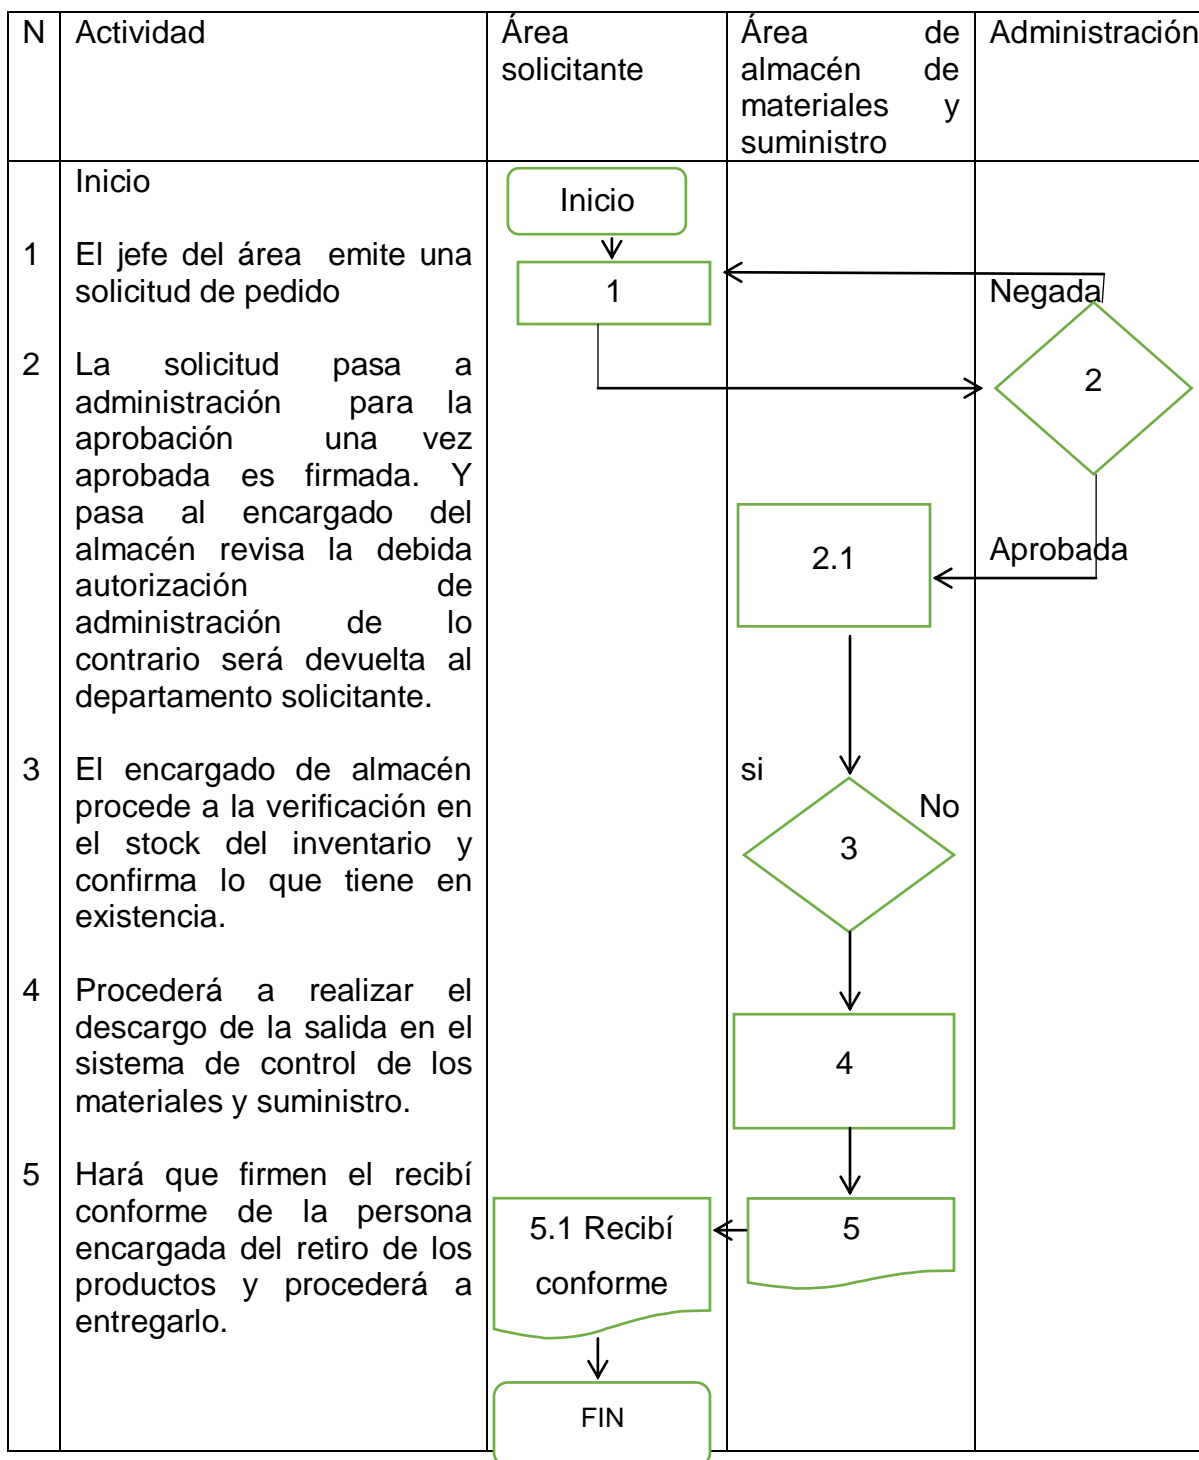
| N | Actividad | Área solicitante | Área de almacén de materiales y suministro | Administración |
|---|---|---|---|---|
| | Inicio | Inicio | | |
| 1 | El jefe del área emite una solicitud de pedido | 1 | | Negada |
| 2 | La solicitud pasa a administración para la aprobación una vez aprobada es firmada. Y pasa al encargado del almacén revisa la debida autorización de administración de lo contrario será devuelta al departamento solicitante. | | 2.1 | 2<br>Aprobada |
| 3 | El encargado de almacén procede a la verificación en el stock del inventario y confirma lo que tiene en existencia. | | si<br>3<br>No | |
| 4 | Procederá a realizar el descargo de la salida en el sistema de control de los materiales y suministro. | | 4 | |
| 5 | Hará que firmen el recibí conforme de la persona encargada del retiro de los productos y procederá a entregarlo. | 5.1 Recibí conforme<br>FIN | 5 | |